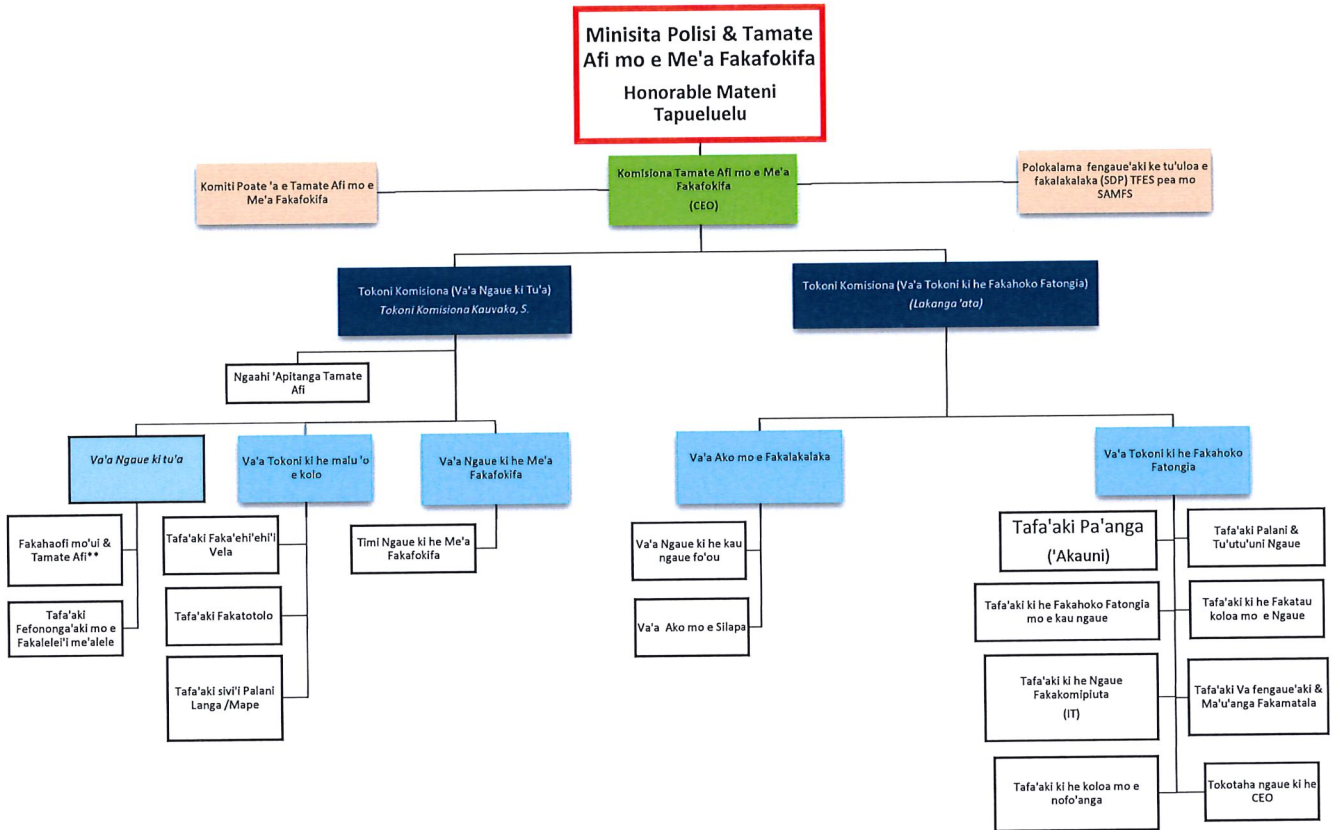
Minisita Polisi & Tamate Afi mo e Me'a Fakafokifa

Honorable Mateni Tapueluelu

Komiti Poate 'a e Tamate Afi mo e Me'a Fakafokifa

Komisiona Tamate Afi mo e Me'a Fakafokifa (CEO)

Polokalama fengaue'aki ke tu'uloa e fakalakalaka (SDP) TFES pea mo SAMFS

Tokoni Komisiona (Va'a Ngaue ki Tu'a) Tokoni Komisiona Kauvaka, S.

Tokoni Komisiona (Va'a Tokoni ki he Fakahoko Fatongia) (Lakanga 'ata)

Ngaahi 'Apitanga Tamate Afi

Va'a Ngaue ki tu'a

Va'a Tokoni ki he malu'o e kolo

Va'a Ngaue ki he Me'a Fakafokifa

Va'a Ako mo e Fakalakalaka

Va'a Tokoni ki he Fakahoko Fatongia

Fakahaofi mo'ui & Tamate Afi**

Tafa'aki Fefononga'aki mo e Fakalelei'i me'alele

Tafa'aki Faka'ehi'ehi'i Vela

Tafa'aki Fakatotolo

Tafa'aki sivi'i Palani Langa /Mape

Timi Ngaue ki he Me'a Fakafokifa

Va'a Ngaue ki he kau ngaue fo'ou

Va'a Ako mo e Silapa

Tafa'aki Pa'anga ('Akauni)

Tafa'aki ki he Fakahoko Fatongia mo e kau ngaue

Tafa'aki ki he Ngaue Fakakomipiuta (IT)

Tafa'aki ki he koloa mo e nofo'anga

Tafa'aki Palani & Tu'utu'uni Ngaue

Tafa'aki ki he Fakatau koloa mo e Ngaue

Tafa'aki Va fengaue'aki & Ma'u'anga Fakamatala

Tokotaha ngaue ki he CEO